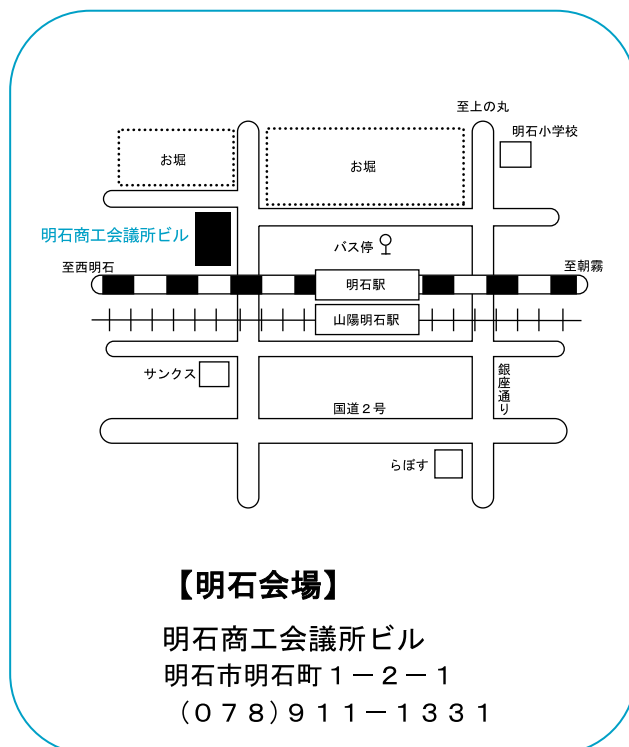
至上の丸

明石小学校

お堀

お堀

明石商工会議所ビル

バス停

至西明石

明石駅

至朝霧

山陽明石駅

サンクス

銀座通り

国道２号

らぽす

【明石会場】

明石商工会議所ビル

明石市明石町１－２－１

（０７８）９１１－１３３１